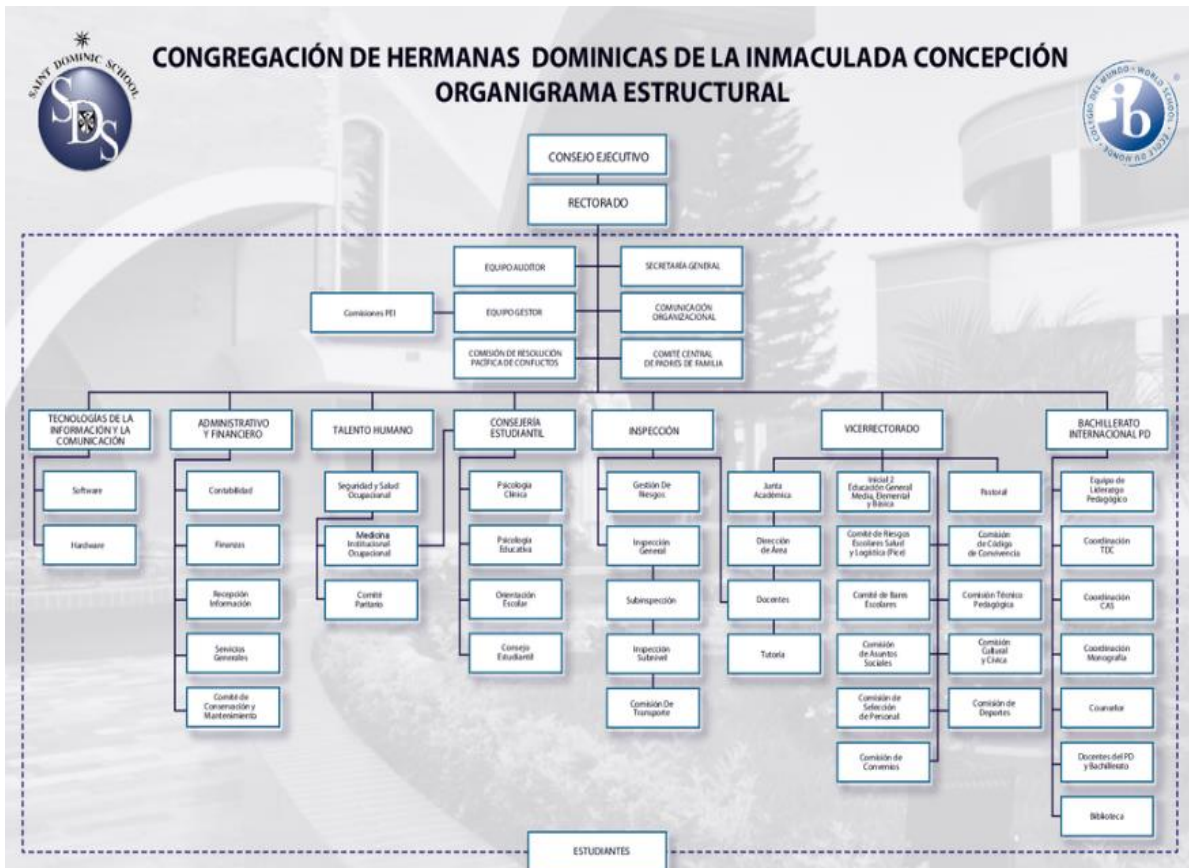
SAINT DOMINIC SCHOOL
SDS

CONGREGACIÓN DE HERMANAS DOMINICAS DE LA INMACULADA CONCEPCIÓN
ORGANIGRAMA ESTRUCTURAL

COLEGIO DEL MUNDO · WORLD SCHOOL · ÉCOLE DU MONDE
ib

CONSEJO EJECUTIVO

RECTORADO

EQUIPO AUDITOR
SECRETARÍA GENERAL

Comisiones PEI
EQUIPO GESTOR
COMUNICACIÓN ORGANIZACIONAL

COMISIÓN DE RESOLUCIÓN PACÍFICA DE CONFLICTOS
COMITÉ CENTRAL DE PADRES DE FAMILIA

TECNOLOGÍAS DE LA INFORMACIÓN Y LA COMUNICACIÓN
Software
Hardware

ADMINISTRATIVO Y FINANCIERO
Contabilidad
Finanzas
Recepción Información
Servicios Generales
Comité de Conservación y Mantenimiento

TALENTO HUMANO
Seguridad y Salud Ocupacional
Medicina Institucional Ocupacional
Comité Paritario

CONSEJERÍA ESTUDIANTIL
Psicología Clínica
Psicología Educativa
Orientación Escolar
Consejo Estudiantil

INSPECCIÓN
Gestión De Riesgos
Inspección General
Subinspección
Inspección Subnivel
Comisión De Transporte

VICERRECTORADO
Junta Académica
Dirección de Área
Docentes
Tutoría
Inicial 2 Educación General Media, Elemental y Básica
Comité de Riesgos Escolares Salud y Logística (Pice)
Comité de Bares Escolares
Comisión de Asuntos Sociales
Comisión de Selección de Personal
Comisión de Convenios
Pastoral
Comisión de Código de Convivencia
Comisión Técnico Pedagógica
Comisión Cultural y Cívica
Comisión de Deportes

BACHILLERATO INTERNACIONAL PD
Equipo de Liderazgo Pedagógico
Coordinación TDC
Coordinación CAS
Coordinación Monografía
Counselor
Docentes del PD y Bachillerato
Biblioteca

ESTUDIANTES